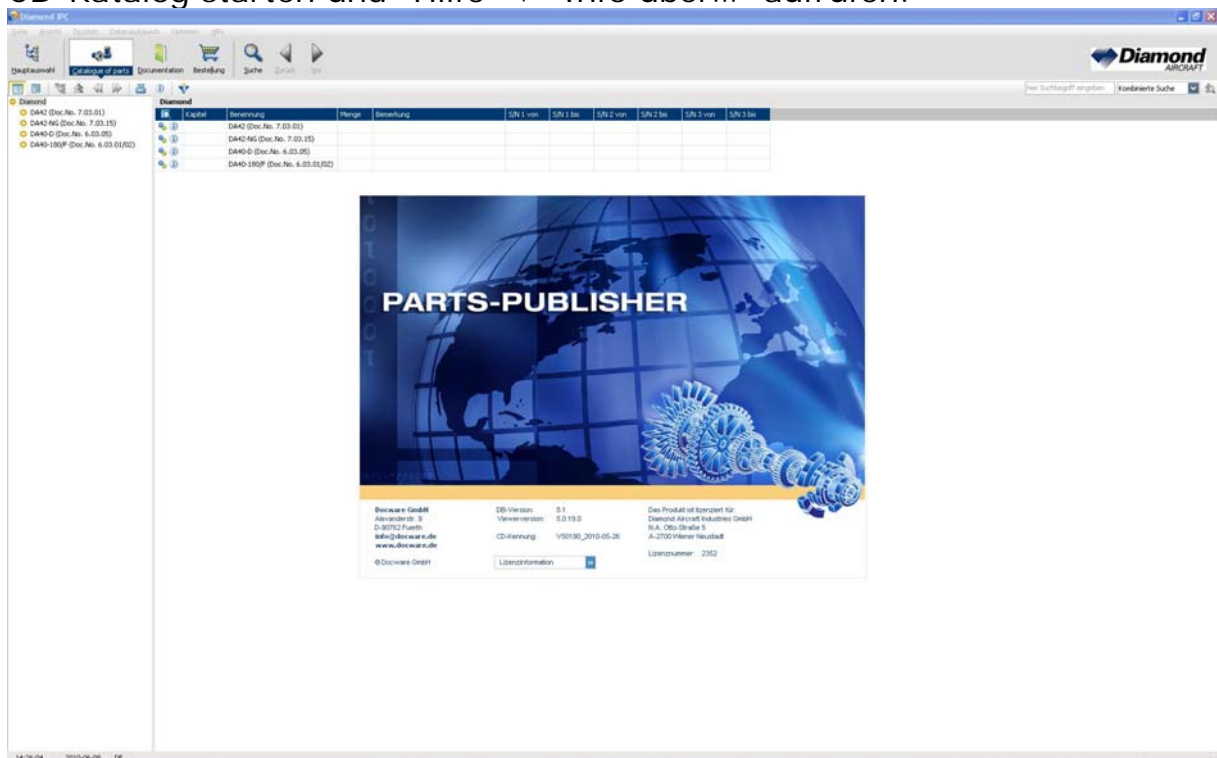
CD-Katalog starten und "Hilfe" -> "Info über..." aufrufen.

Diamond IPC

Datei Ansicht Drucken Datenaustausch Optionen Hilfe

Hauptauswahl Catalogue of parts Documentation Bestellung Suche Zurück Vor

Diamond AIRCRAFT

hier Suchbegriff eingeben Kombinierte Suche

Diamond
DA42 (Doc.No. 7.03.01)
DA42-NG (Doc.No. 7.03.15)
DA40-D (Doc.No. 6.03.05)
DA40-180/F (Doc.No. 6.03.01/02)

Diamond

| Kapitel | Benennung | Menge | Bemerkung | S/N 1 von | S/N 1 bis | S/N 2 von | S/N 2 bis | S/N 3 von | S/N 3 bis |
|---|---|---|---|---|---|---|---|---|---|
| | DA42 (Doc.No. 7.03.01) | | | | | | | | |
| | DA42-NG (Doc.No. 7.03.15) | | | | | | | | |
| | DA40-D (Doc.No. 6.03.05) | | | | | | | | |
| | DA40-180/F (Doc.No. 6.03.01/02) | | | | | | | | |

PARTS-PUBLISHER

Docware GmbH
Alexanderstr. 8
D-90762 Fuerth
info@docware.de
www.docware.de

DB-Version: 5.1
Viewerversion: 5.0.19.0

CD-Kennung: V50190_2010-05-26

Das Produkt ist lizenziert für:
Diamond Aircraft Industries GmbH
N.A. Otto-Straße 5
A-2700 Wiener Neustadt

Lizenznummer: 2352

© Docware GmbH

Lizenzinformation

14:26:04 2010-06-08 DE